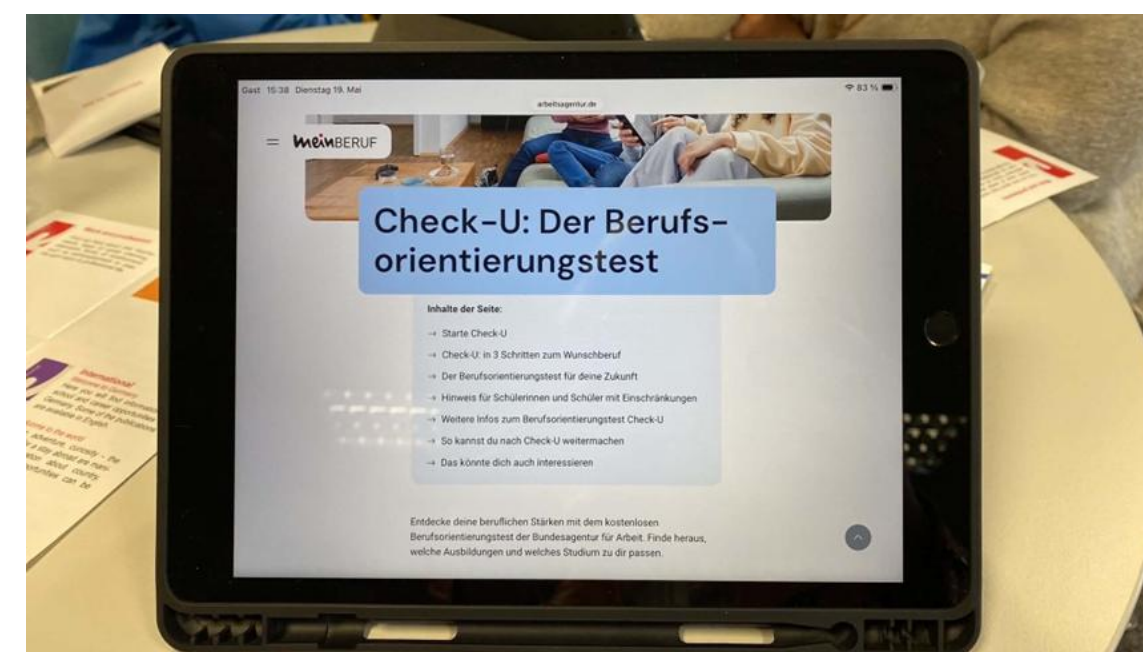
Gast 15:38 Dienstag 19. Mai

arbeitsagentur.de

83 %

meinBERUF

Check-U: Der Berufsorientierungstest

Inhalte der Seite:

→ Starte Check-U

→ Check-U: in 3 Schritten zum Wunschberuf

→ Der Berufsorientierungstest für deine Zukunft

→ Hinweis für Schülerinnen und Schüler mit Einschränkungen

→ Weitere Infos zum Berufsorientierungstest Check-U

→ So kannst du nach Check-U weitermachen

→ Das könnte dich auch interessieren

Entdecke deine beruflichen Stärken mit dem kostenlosen Berufsorientierungstest der Bundesagentur für Arbeit. Finde heraus, welche Ausbildungen und welches Studium zu dir passen.

International

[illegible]